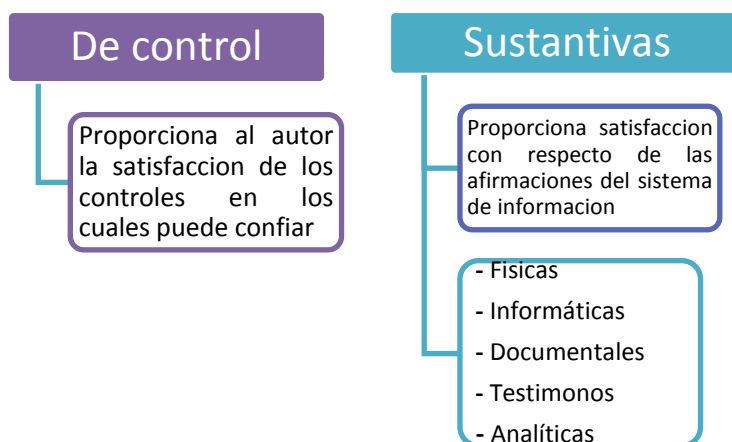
De control

Proporciona al autor la satisfaccion de los controles en los cuales puede confiar

Sustantivas

Proporciona satisfaccion con respecto de las afirmaciones del sistema de informacion

- Fisicas
- Informáticas
- Documentales
- Testimonos
- Analíticas